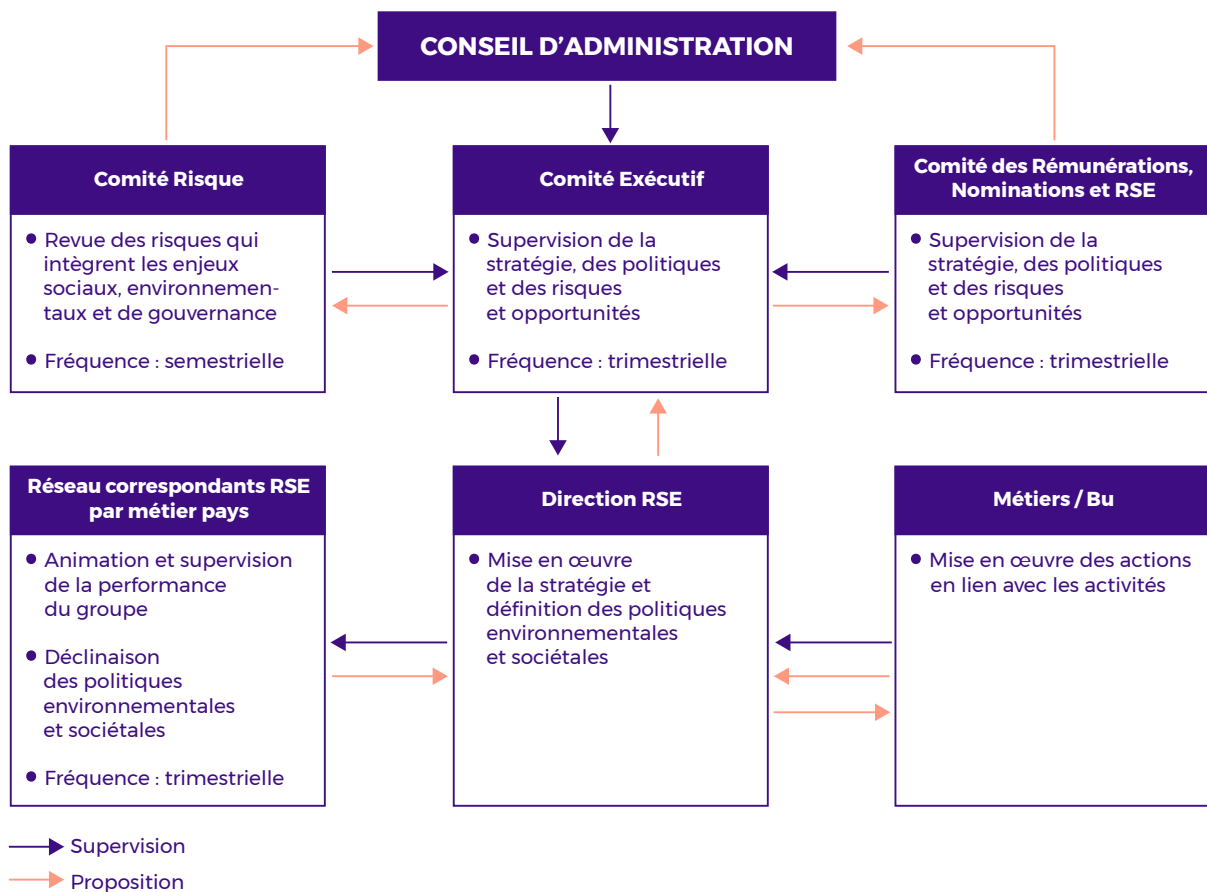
CONSEIL D'ADMINISTRATION

Comité Risque

• Revue des risques qui intègrent les enjeux sociaux, environnementaux et de gouvernance

• Fréquence : semestrielle

Comité Exécutif

• Supervision de la stratégie, des politiques et des risques et opportunités

• Fréquence : trimestrielle

Comité des Rémunérations, Nominations et RSE

• Supervision de la stratégie, des politiques et des risques et opportunités

• Fréquence : trimestrielle

Réseau correspondants RSE par métier pays

• Animation et supervision de la performance du groupe

• Déclinaison des politiques environnementales et sociétales

• Fréquence : trimestrielle

Direction RSE

• Mise en œuvre de la stratégie et définition des politiques environnementales et sociétales

Métiers / Bu

• Mise en œuvre des actions en lien avec les activités

Supervision

Proposition